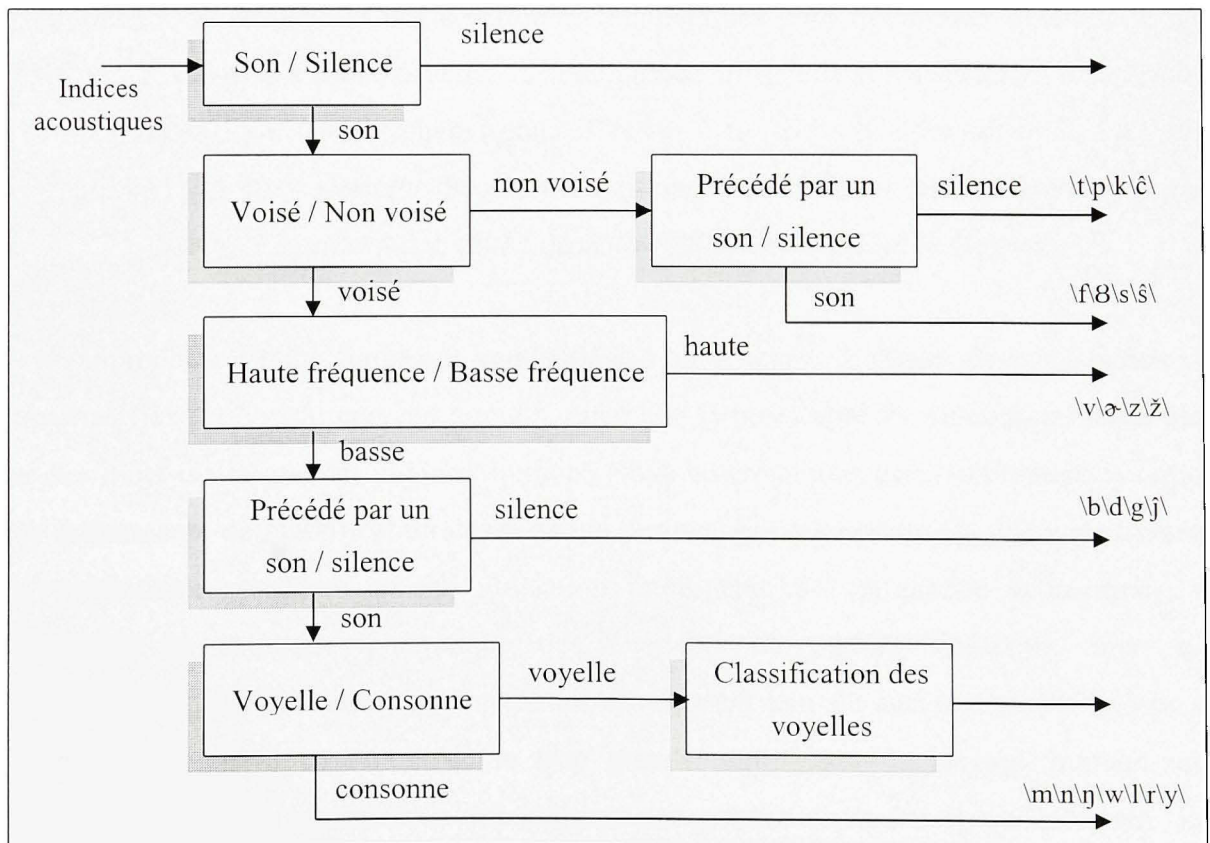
Indices acoustiques

Son / Silence

silence

son

Voisé / Non voisé

non voisé

Précédé par un son / silence

silence

\t\p\k\ĉ\

son

\f\8\s\ŝ\

voisé

Haute fréquence / Basse fréquence

haute

\v\ə\z\ž\

basse

Précédé par un son / silence

silence

\b\d\g\ĵ\

son

Voyelle / Consonne

voyelle

Classification des voyelles

consonne

\m\n\ŋ\w\l\r\y\